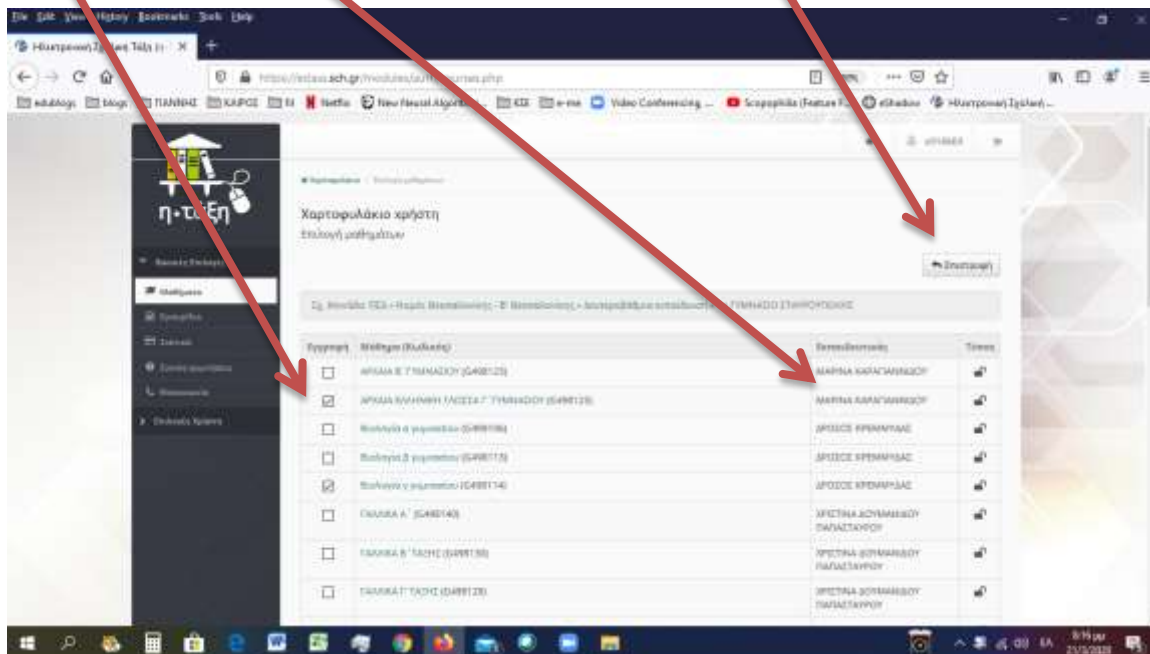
File Edit View History Bookmarks Tools Help

Ηλεκτρονική Τάξη

https://eclass.sch.gr/modules/auth/courses.php

edublogs blogs ΠΑΝΝΗΣ ΚΑΙΡΟΣ Netflix New Neural Algorithm... e-me Video Conferencing... Scopophilia (Feature F... eShadow Ηλεκτρονική Σχολική...

η·τάξη

Χαρτοφυλάκιο χρήστη
Επιλογή μαθημάτων

Επιστροφή

Μαθήματα

| Εγγραφή | Μάθημα (Κωδικός) | Εκπαιδευτικός | Τύπος |
|---|---|---|---|
| ☐ | ΑΡΧΑΙΑ Β΄ ΓΥΜΝΑΣΙΟΥ (G498125) | ΜΑΡΙΝΑ ΚΑΡΑΓΙΑΝΝΙΔΟΥ | |
| ☑ | ΑΡΧΑΙΑ ΕΛΛΗΝΙΚΗ ΓΛΩΣΣΑ Γ΄ ΓΥΜΝΑΣΙΟΥ (G498129) | ΜΑΡΙΝΑ ΚΑΡΑΓΙΑΝΝΙΔΟΥ | |
| ☐ | Βιολογία α γυμνασίου (G498106) | ΔΡΟΣΟΣ ΚΡΕΜΑΡΙΔΑΣ | |
| ☐ | Βιολογία β γυμνασίου (G498113) | ΔΡΟΣΟΣ ΚΡΕΜΑΡΙΔΑΣ | |
| ☑ | Βιολογία γ γυμνασίου (G498114) | ΔΡΟΣΟΣ ΚΡΕΜΑΡΙΔΑΣ | |
| ☐ | ΓΑΛΛΙΚΑ Α΄ (G498140) | ΧΡΙΣΤΙΝΑ ΔΟΥΜΑΝΙΔΟΥ ΠΑΠΑΣΤΑΥΡΟΥ | |
| ☐ | ΓΑΛΛΙΚΑ Β΄ ΤΑΞΗΣ (G498138) | ΧΡΙΣΤΙΝΑ ΔΟΥΜΑΝΙΔΟΥ ΠΑΠΑΣΤΑΥΡΟΥ | |
| ☐ | ΓΑΛΛΙΚΑ Γ΄ ΤΑΞΗΣ (G498128) | ΧΡΙΣΤΙΝΑ ΔΟΥΜΑΝΙΔΟΥ ΠΑΠΑΣΤΑΥΡΟΥ | |

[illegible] ΓΥΜΝΑΣΙΟ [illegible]

8:16 μμ
21/3/2020